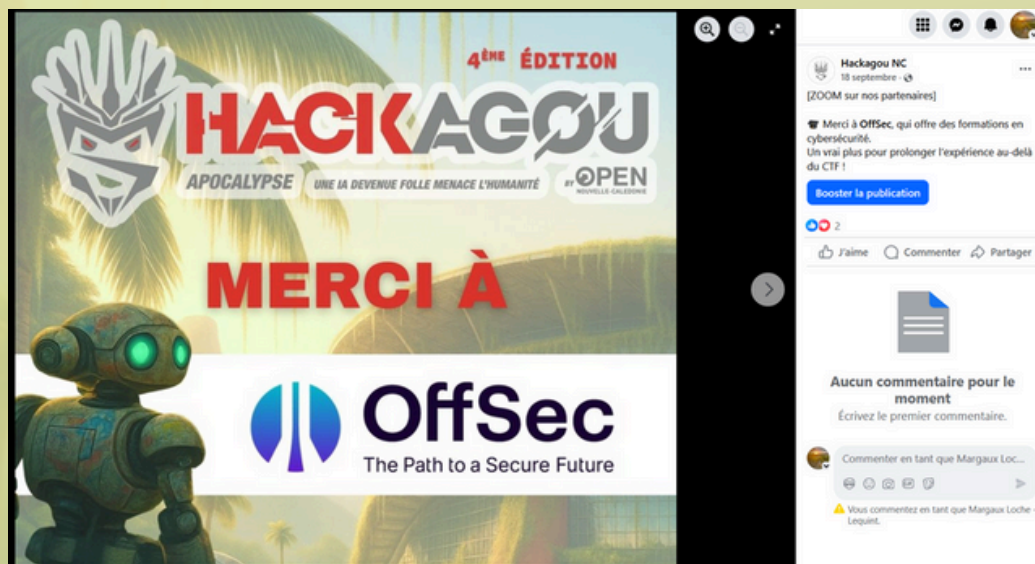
4ème ÉDITION
HACKAGOU
APOCALYPSE UNE IA DEVENUE FOLLE MENACE L'HUMANITÉ BY OPEN NOUVELLE-CALÉDONIE

MERCI À

OffSec
The Path to a Secure Future

Hackagou NC
18 septembre ·

[ZOOM sur nos partenaires]

Merci à OffSec, qui offre des formations en cybersécurité.
Un vrai plus pour prolonger l'expérience au-delà du CTF !

Booster la publication

2

J'aime Commenter Partager

Aucun commentaire pour le moment
Écrivez le premier commentaire.

Commenter en tant que Margaux Loc...

Vous commentez en tant que Margaux Loche-Lequint.